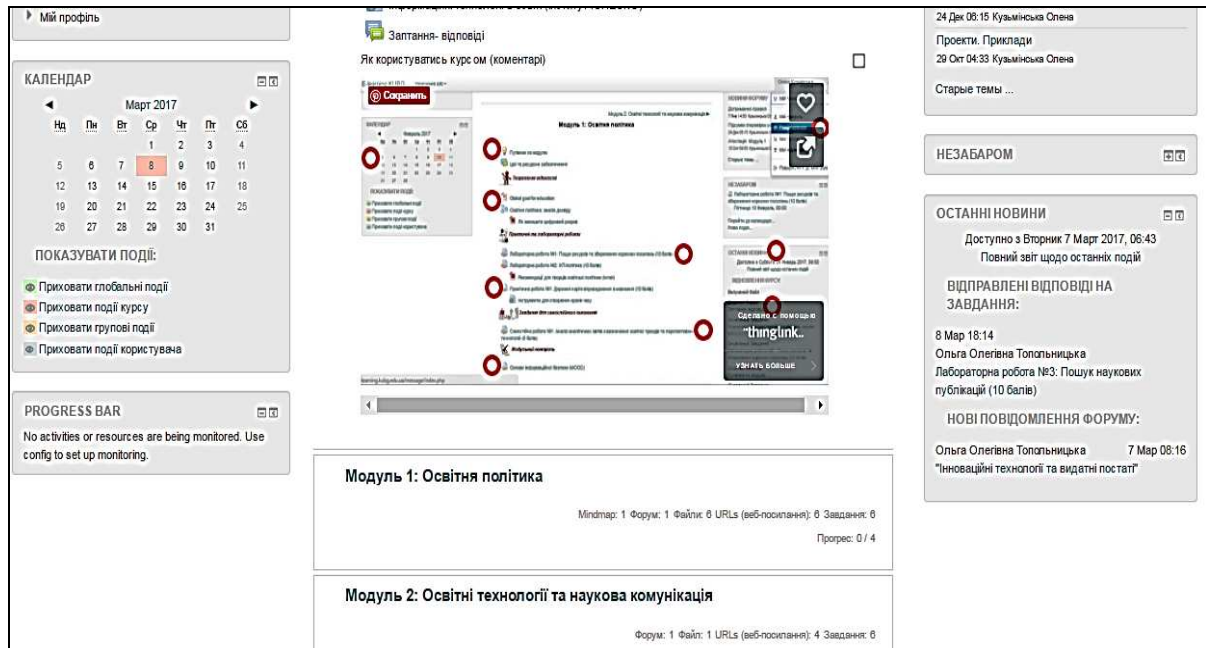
Мій профіль

КАЛЕНДАР

Март 2017

| Нд | Пн | Вт | Ср | Чт | Пт | Сб |
|---|---|---|---|---|---|---|
| | | | 1 | 2 | 3 | 4 |
| 5 | 6 | 7 | 8 | 9 | 10 | 11 |
| 12 | 13 | 14 | 15 | 16 | 17 | 18 |
| 19 | 20 | 21 | 22 | 23 | 24 | 25 |
| 26 | 27 | 28 | 29 | 30 | 31 | |

ПОКАЗУВАТИ ПОДІЇ:

Приховати глобальні події
Приховати події курсу
Приховати групові події
Приховати події користувача

PROGRESS BAR

No activities or resources are being monitored. Use config to set up monitoring.

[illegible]

Запитання- відповіді

Як користуватись курсом (коментарі)

Сохранить

Модуль 1: Освітня політика

Сделано с помощью thinglink.

УЗНАТЬ БОЛЬШЕ

Модуль 1: Освітня політика

Mindmap: 1 Форум: 1 Файли: 6 URLs (веб-посилання): 6 Завдання: 6

Прогрес: 0 / 4

Модуль 2: Освітні технології та наукова комунікація

Форум: 1 Файл: 1 URLs (веб-посилання): 4 Завдання: 6

24 Дек 06:15 Кузьмінська Олена

Проекти. Приклади

29 Окт 04:33 Кузьмінська Олена

Старые темы ...

НЕЗАБАРОМ

ОСТАННІ НОВИНИ

Доступно з Вторник 7 Март 2017, 06:43

Повний звіт щодо останніх подій

ВІДПРАВЛЕНІ ВІДПОВІДІ НА ЗАВДАННЯ:

8 Мар 18:14

Ольга Олегівна Топольницька

Лабораторна робота №3: Пошук наукових публікацій (10 балів)

НОВІ ПОВІДОМЛЕННЯ ФОРУМУ:

Ольга Олегівна Топольницька 7 Мар 08:16

"Інноваційні технології та видатні постаті"